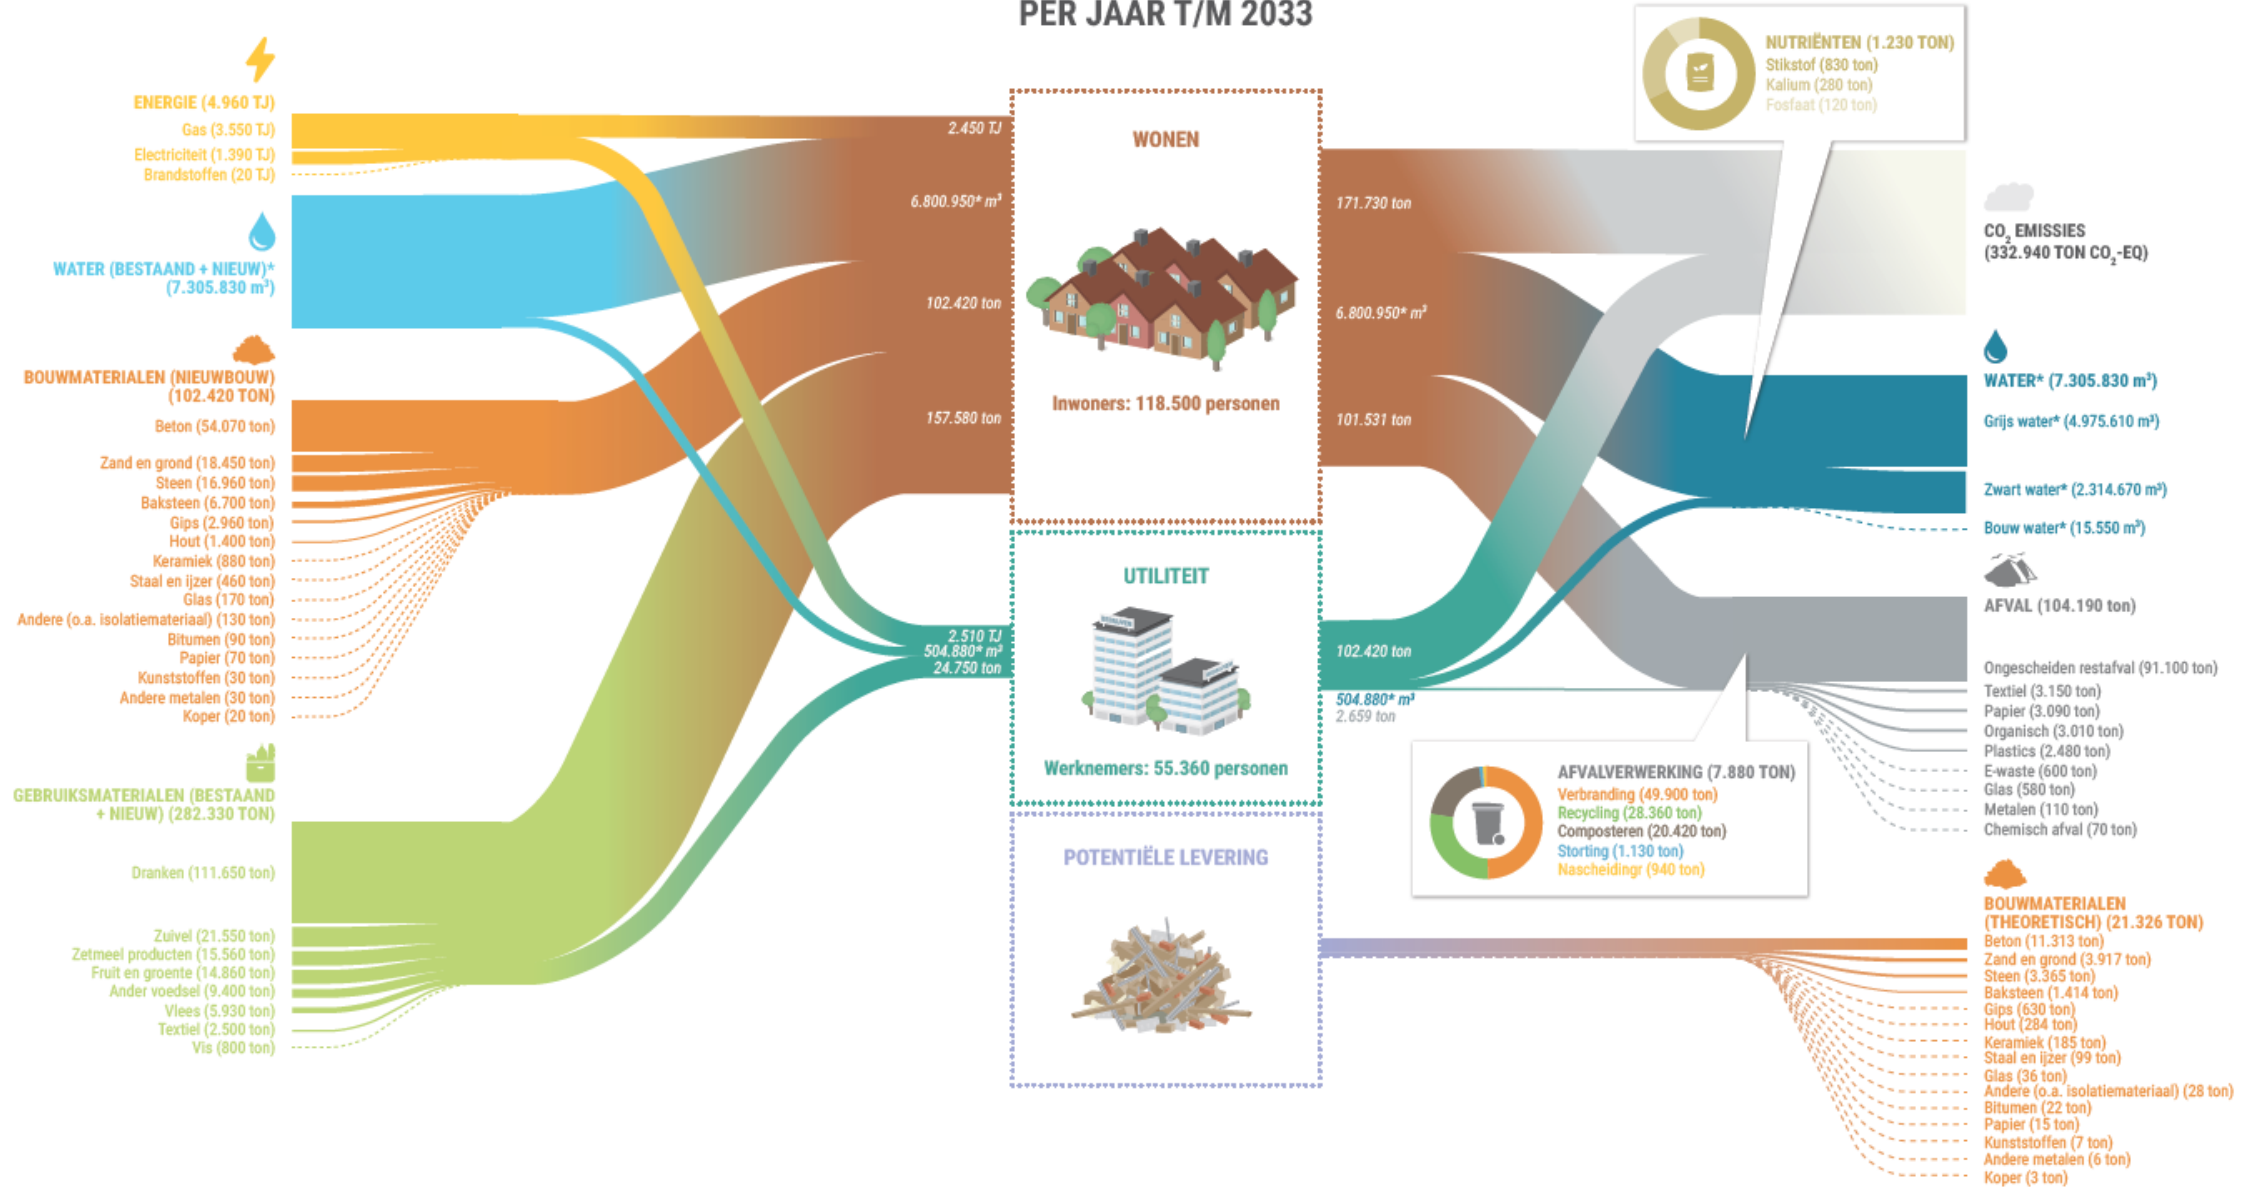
PER JAAR T/M 2033

ENERGIE (4.960 TJ)
Gas (3.550 TJ)
Electriciteit (1.390 TJ)
Brandstoffen (20 TJ)

WATER (BESTAAND + NIEUW)* (7.305.830 m³)

BOUWMATERIALEN (NIEUWBOUW) (102.420 TON)
Beton (54.070 ton)
Zand en grond (18.450 ton)
Steen (16.960 ton)
Baksteen (6.700 ton)
Gips (2.960 ton)
Hout (1.400 ton)
Keramiek (880 ton)
Staal en ijzer (460 ton)
Glas (170 ton)
Andere (o.a. isolatiemateriaal) (130 ton)
Bitumen (90 ton)
Papier (70 ton)
Kunststoffen (30 ton)
Andere metalen (30 ton)
Koper (20 ton)

GEBRUIKSMATERIALEN (BESTAAND + NIEUW) (282.330 TON)
Dranken (111.650 ton)
Zuivel (21.550 ton)
Zetmeel producten (15.560 ton)
Fruit en groente (14.860 ton)
Ander voedsel (9.400 ton)
Vlees (5.930 ton)
Textiel (2.500 ton)
Vis (800 ton)

2.450 TJ
6.800.950* m³
102.420 ton
157.580 ton

WONEN
Inwoners: 118.500 personen

2.510 TJ
504.880* m³
24.750 ton

UTILITEIT
Werknemers: 55.360 personen

POTENTIËLE LEVERING

171.730 ton
6.800.950* m³
101.531 ton
102.420 ton
504.880* m³
2.659 ton

NUTRIËNTEN (1.230 TON)
Stikstof (830 ton)
Kalium (280 ton)
Fosfaat (120 ton)

CO₂ EMISSIES (332.940 TON CO₂-EQ)

WATER* (7.305.830 m³)
Grijs water* (4.975.610 m³)
Zwart water* (2.314.670 m³)
Bouw water* (15.550 m³)

AFVAL (104.190 ton)
Ongescheiden restafval (91.100 ton)
Textiel (3.150 ton)
Papier (3.090 ton)
Organisch (3.010 ton)
Plastics (2.480 ton)
E-waste (600 ton)
Glas (580 ton)
Metalen (110 ton)
Chemisch afval (70 ton)

AFVALVERWERKING (7.880 TON)
Verbranding (49.900 ton)
Recycling (28.360 ton)
Composteren (20.420 ton)
Storting (1.130 ton)
Nascheidingr (940 ton)

BOUWMATERIALEN (THEORETISCH) (21.326 TON)
Beton (11.313 ton)
Zand en grond (3.917 ton)
Steen (3.365 ton)
Baksteen (1.414 ton)
Gips (630 ton)
Hout (284 ton)
Keramiek (185 ton)
Staal en ijzer (99 ton)
Glas (36 ton)
Andere (o.a. isolatiemateriaal) (28 ton)
Bitumen (22 ton)
Papier (15 ton)
Kunststoffen (7 ton)
Andere metalen (6 ton)
Koper (3 ton)